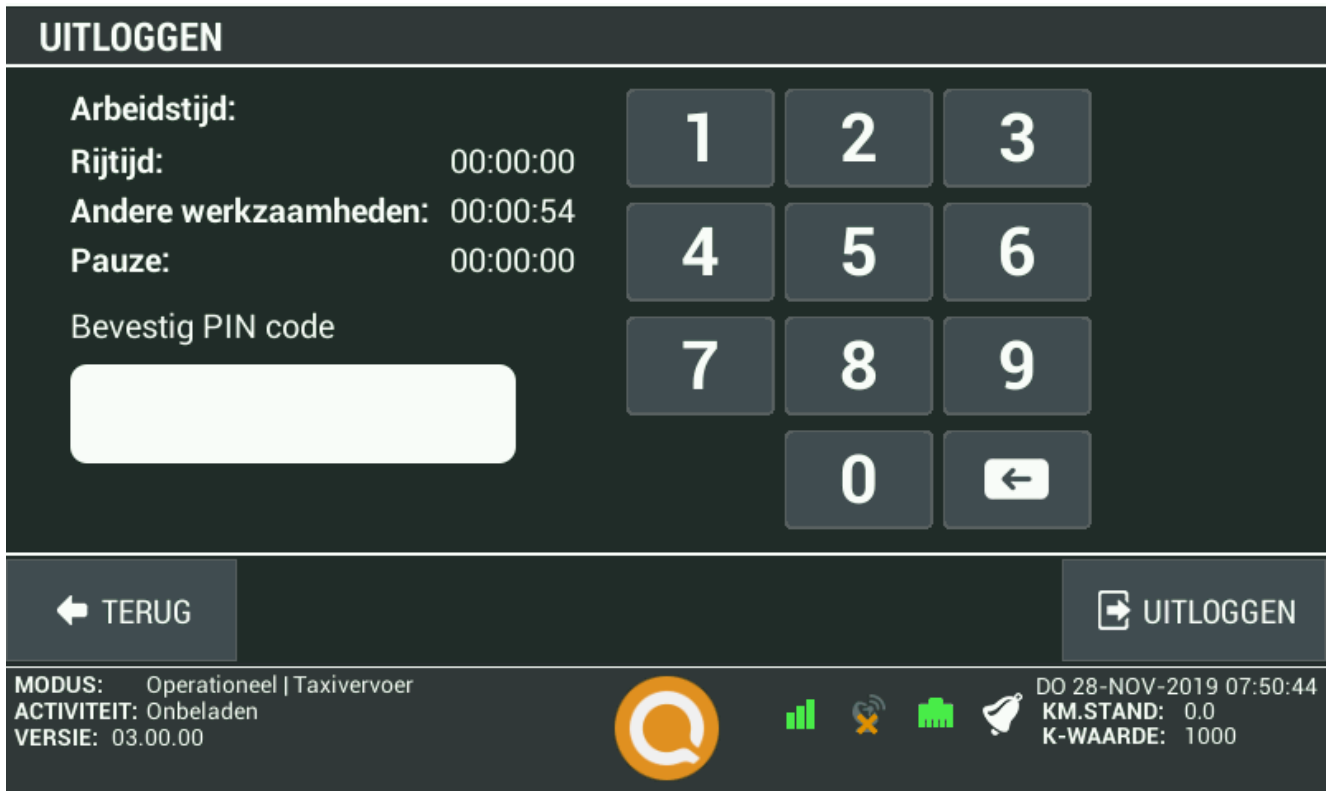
UITLOGGEN

Arbeidstijd:
Rijtijd: 00:00:00
Andere werkzaamheden: 00:00:54
Pauze: 00:00:00

Bevestig PIN code

1 2 3
4 5 6
7 8 9
0

TERUG

UITLOGGEN

MODUS: Operationeel | Taxivervoer
ACTIVITEIT: Onbeladen
VERSIE: 03.00.00

DO 28-NOV-2019 07:50:44
KM.STAND: 0.0
K-WAARDE: 1000